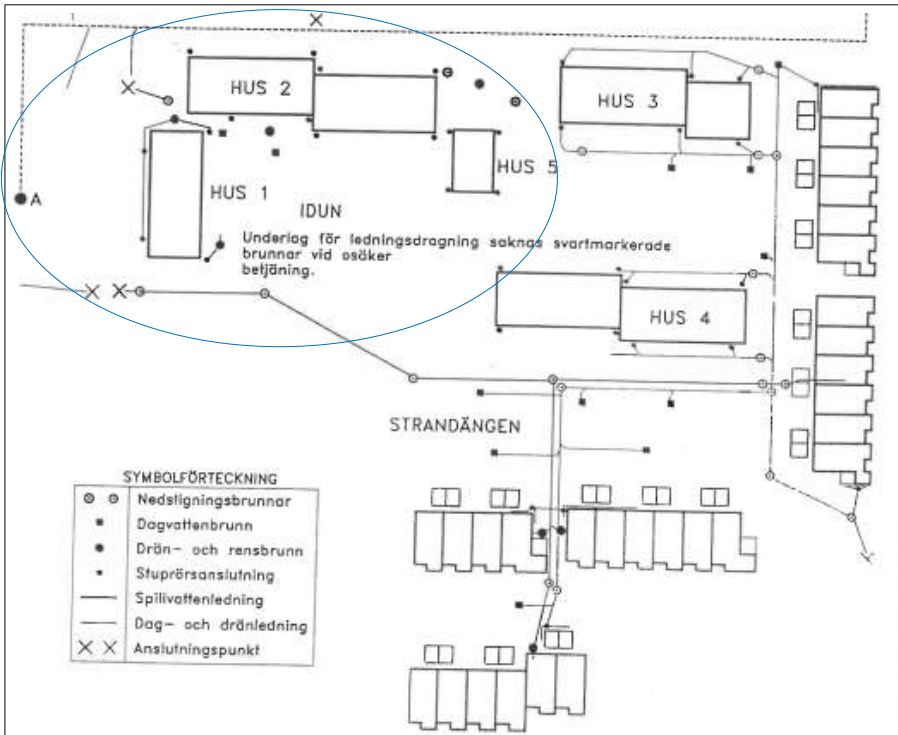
HUS 2

HUS 3

HUS 1

HUS 5

A

IDUN

Underlag för ledningsdragning saknas svartmarkerade brunnar vid osäker betjäning.

HUS 4

STRANDÄNGEN

SYMBOLFÖRTECKNING

Nedstigningsbrunnar

Dagvattenbrunn

Drän- och rensbrunn

Stuprörsanslutning

Spillvattenledning

Dag- och dränledning

Anslutningspunkt